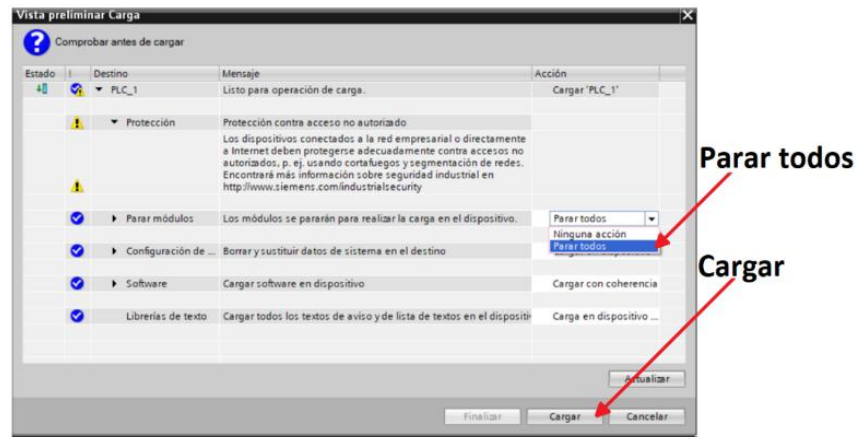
Vista preliminar Carga

Comprobar antes de cargar

| Estado | ! | Destino | Mensaje | Acción |
|---|---|---|---|---|
| | | PLC_1 | Listo para operación de carga. | Cargar 'PLC_1' |
| | | Protección | Protección contra acceso no autorizado | |
| | | | Los dispositivos conectados a la red empresarial o directamente a Internet deben protegerse adecuadamente contra accesos no autorizados, p. ej. usando cortafuegos y segmentación de redes. Encontrará más información sobre seguridad industrial en http://www.siemens.com/industrialsecurity | |
| | | Parar módulos | Los módulos se pararán para realizar la carga en el dispositivo. | Parar todos |
| | | Configuración de ... | Borrar y sustituir datos de sistema en el destino | |
| | | Software | Cargar software en dispositivo | Cargar con coherencia |
| | | Librerías de texto | Cargar todos los textos de aviso y de lista de textos en el dispositi | Carga en dispositivo ... |

Ninguna acción
Parar todos

Parar todos

Cargar

Actualizar

Finalizar Cargar Cancelar